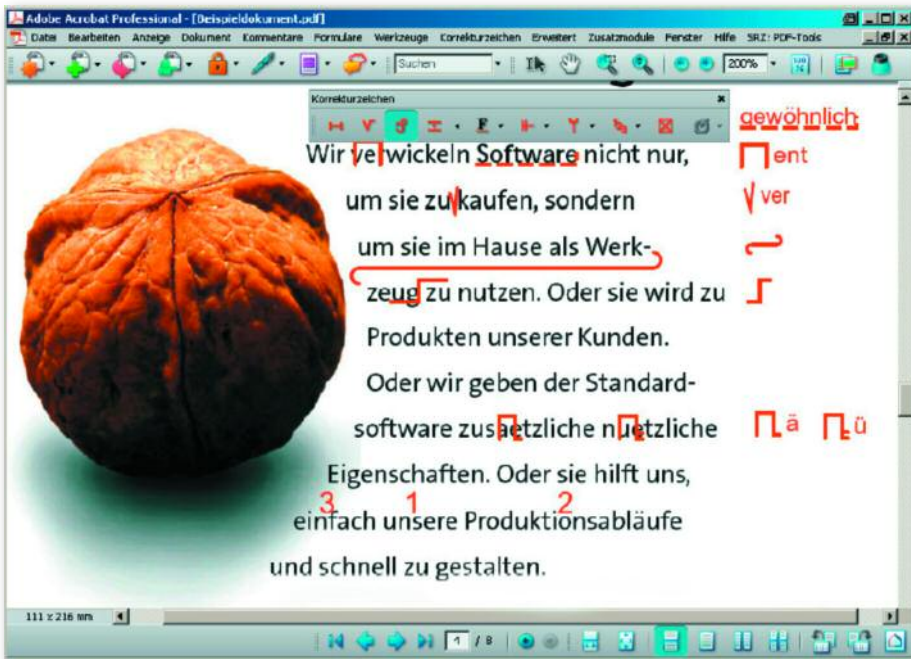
Adobe Acrobat Professional - [Beispieldokument.pdf]

Datei Bearbeiten Anzeige Dokument Kommentare Formulare Werkzeuge Korrekturzeichen Erweitert Zusatzmodule Fenster Hilfe SRZ: PDF-Tools

Suchen

200%

Korrekturzeichen

gewöhnlich

Wir verwickeln Software nicht nur,

ent

um sie zu kaufen, sondern

ver

um sie im Hause als Werk-

zeug zu nutzen. Oder sie wird zu

Produkten unserer Kunden.

Oder wir geben der Standard-

software zusaetzliche nuetzliche

ä ü

Eigenschaften. Oder sie hilft uns,

3 1 2

einfach unsere Produktionsabläufe

und schnell zu gestalten.

111 x 216 mm

1 / 8